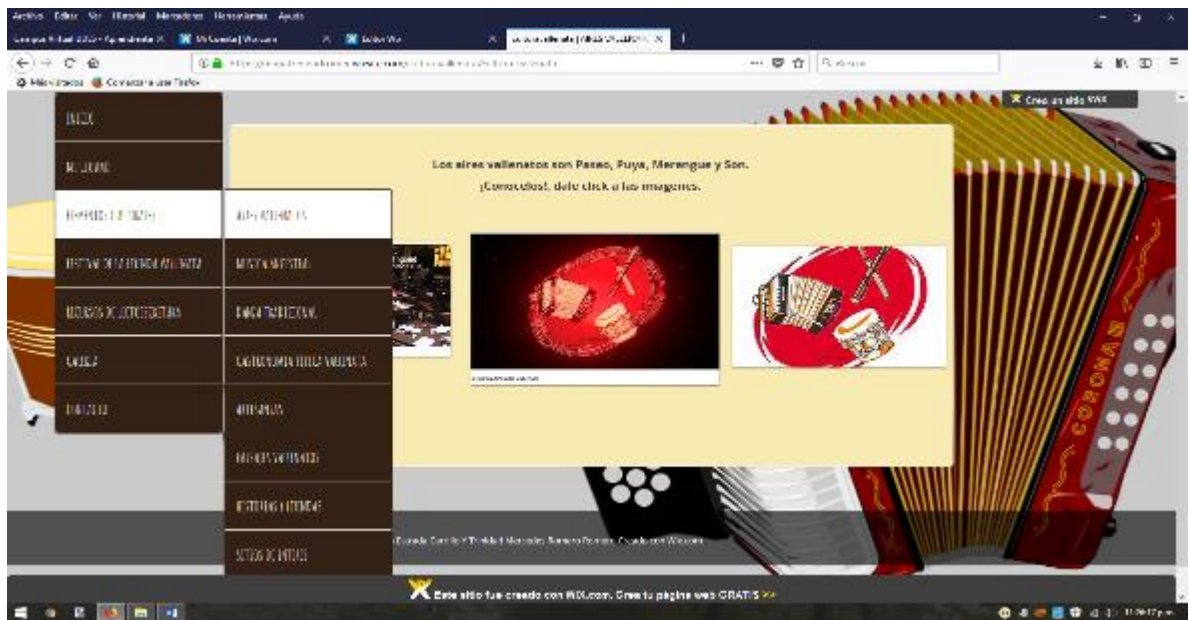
Archivo Editar Ver Historial Marcadores Herramientas Ayuda

Más visitados Comenzar a usar Firefox

Crea un sitio WIX

INICIO

MI LUGAR

FOLCLOR VALLENATO

FESTIVAL DE LA LEYENDA VALLENATA

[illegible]

GALERÍA

CONTACTO

AIRES VALLENATOS

MÚSICA VALLENATA

DANZA TRADICIONAL

GASTRONOMÍA TÍPICA VALLENATA

ARTESANÍAS

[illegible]

HISTORIAS Y LEYENDAS

SITIOS DE INTERÉS

Los aires vallenatos son Paseo, Puya, Merengue y Son.

¡Conócelos!, dale click a las imagenes.

CORONAS

Este sitio fue creado con WIX.com. Crea tu página web GRATIS >>